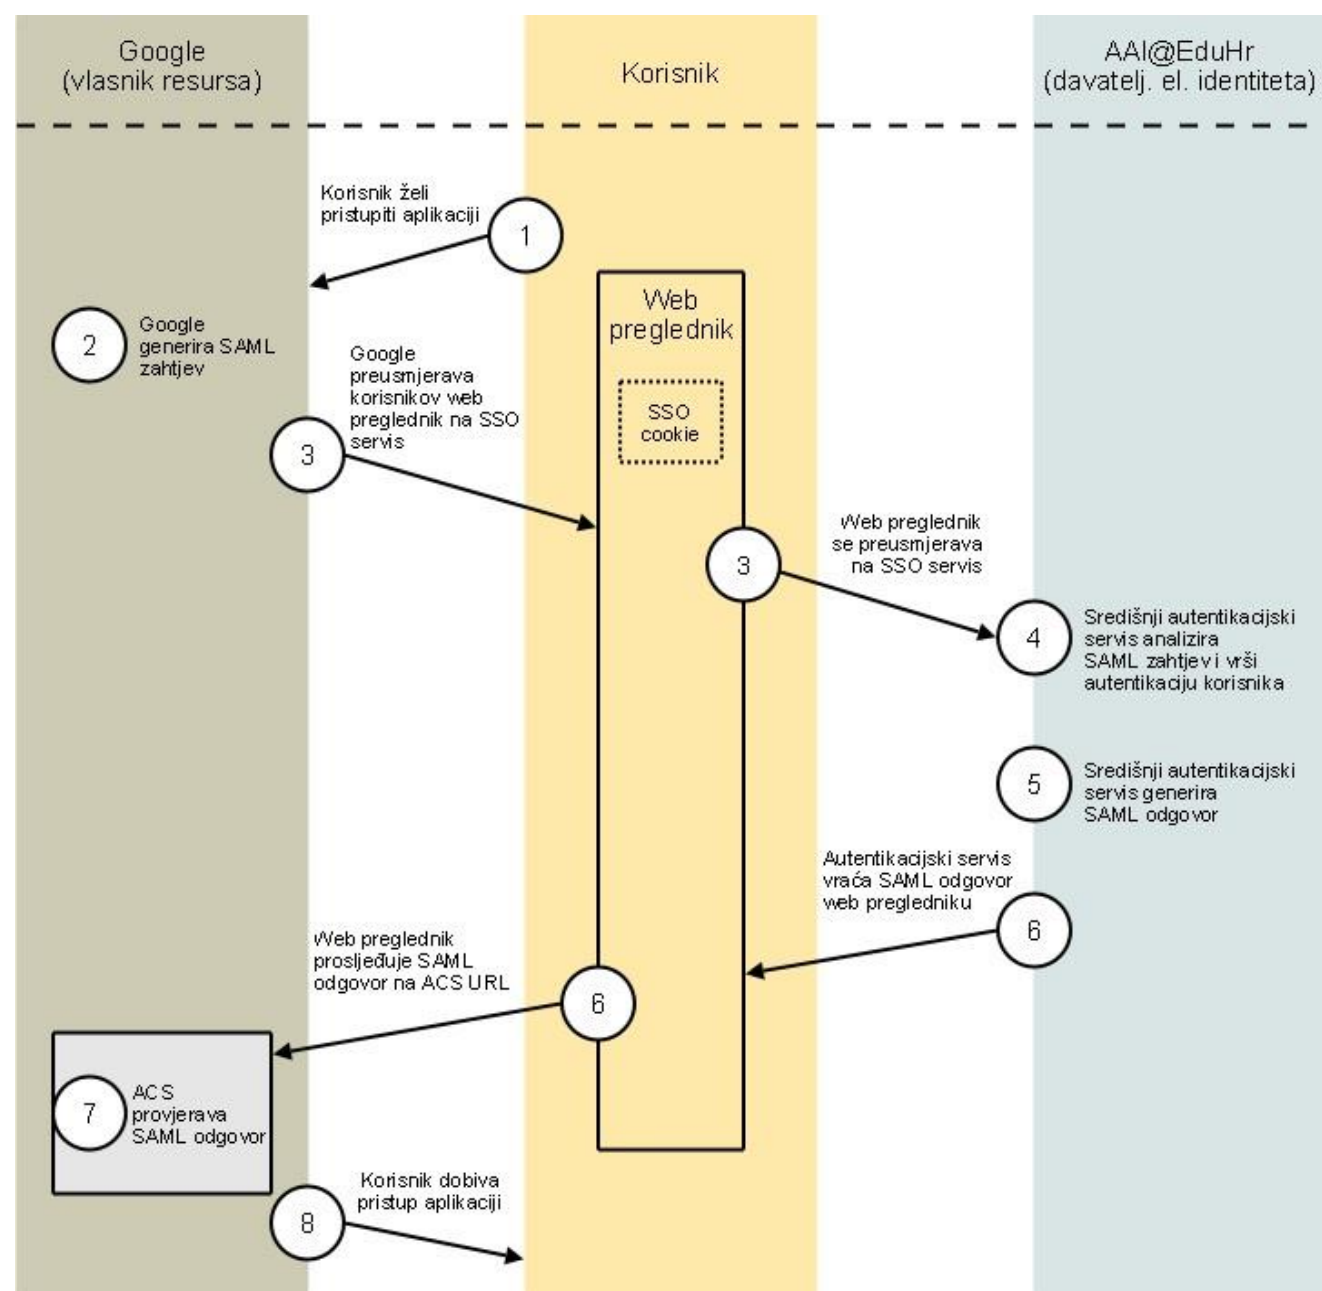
Google
(vlasnik resursa)

Korisnik

AAI@EduHr
(davatelj. el. identiteta)

Korisnik želi pristupiti aplikaciji

1

Web preglednik

2

Google generira SAML zahtjev

Google preusmjerava korisnikov web preglednik na SSO servis

SSO cookie

3

3

Web preglednik se preusmjerava na SSO servis

4

Središnji autentikacijski servis analizira SAML zahtjev i vrši autentikaciju korisnika

5

Središnji autentikacijski servis generira SAML odgovor

Autentikacijski servis vraća SAML odgovor web pregledniku

6

Web preglednik prosljeđuje SAML odgovor na ACS URL

6

7

ACS provjerava SAML odgovor

8

Korisnik dobiva pristup aplikaciji